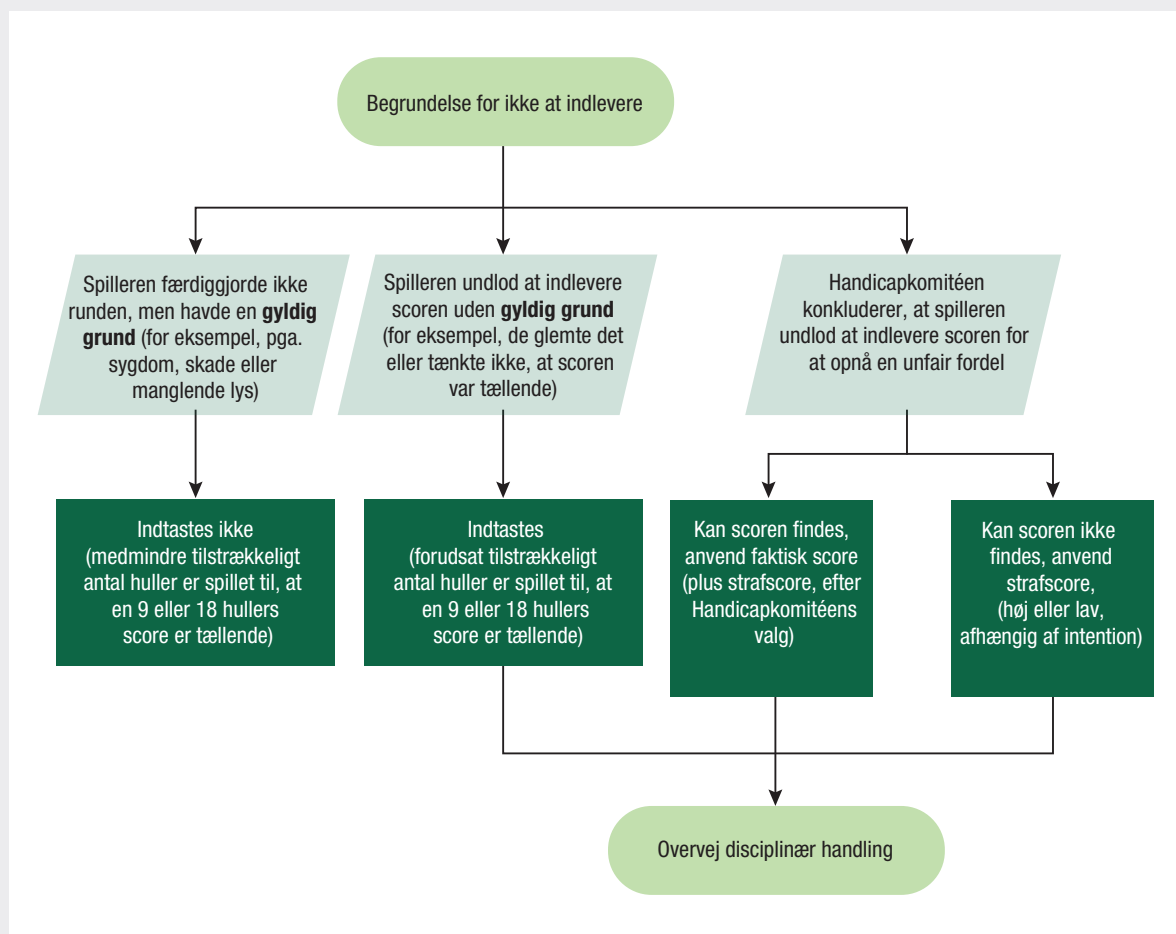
Begrundelse for ikke at indlevere

Spilleren færdiggjorde ikke runden, men havde en **gyldig grund** (for eksempel, pga. sygdom, skade eller manglende lys)

Spilleren undlod at indlevere scoren uden **gyldig grund** (for eksempel, de glemte det eller tænkte ikke, at scoren var tællende)

Handicapkomitéen konkluderer, at spilleren undlod at indlevere scoren for at opnå en unfair fordel

Indtastes ikke (medmindre tilstrækkeligt antal huller er spillet til, at en 9 eller 18 hullers score er tællende)

Indtastes (forudsat tilstrækkeligt antal huller er spillet til, at en 9 eller 18 hullers score er tællende)

Kan scoren findes, anvend faktisk score (plus strafscore, efter Handicapkomitéens valg)

Kan scoren ikke findes, anvend strafscore, (høj eller lav, afhængig af intention)

Overvej disciplinær handling